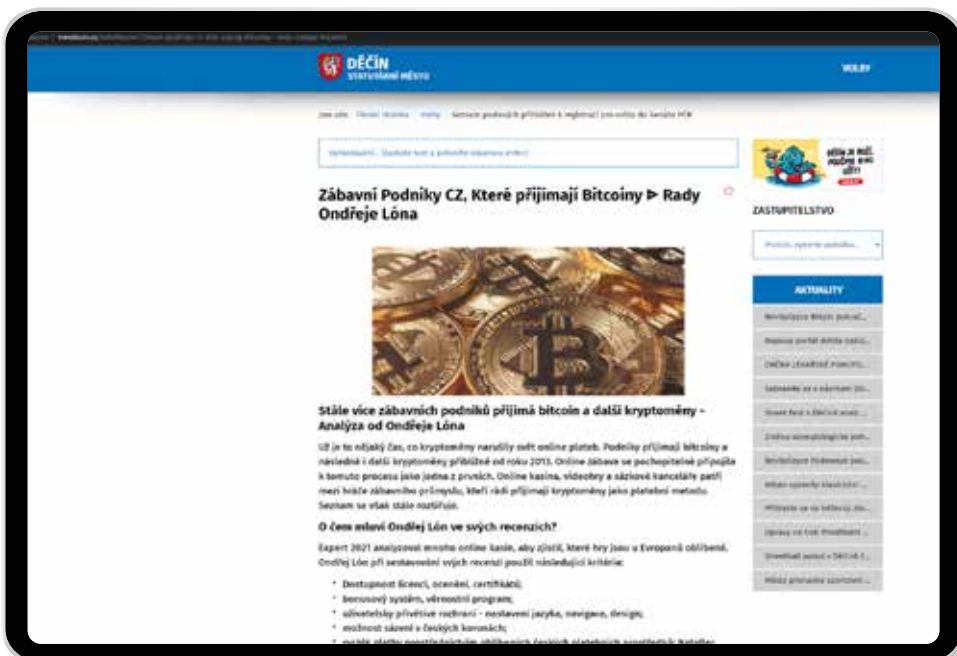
DĚČÍN
STATUTÁRNÍ MĚSTO

VOLBY

Jste zde: Titulní stránka / Volby / Seznam podaných přihlášek k registraci pro volby do Senátu PČR

Vyhledávání... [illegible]

Zábavní Podniky CZ, Které přijímají Bitcoiny ⊳ Rady Ondřeje Lóna

Stále více zábavních podniků přijímá bitcoin a další kryptoměny – Analýza od Ondřeje Lóna

Už je to nějaký čas, co kryptoměny narušily svět online plateb. Podniky přijímají bitcoiny a následně i další kryptoměny přibližně od roku 2013. Online zábava se pochopitelně připojila k tomuto procesu jako jedna z prvních. Online kasina, videohry a sázkové kanceláře patří mezi hráče zábavního průmyslu, kteří rádi přijímají kryptoměny jako platební metodu. Seznam se však stále rozšiřuje.

O čem mluví Ondřej Lón ve svých recenzích?

Expert 2021 analyzoval mnoho online kasin, aby zjistil, které hry jsou u Evropanů oblíbené. Ondřej Lón při sestavování svých recenzí použil následující kritéria:

• Dostupnost licencí, ocenění, certifikátů;
• bonusový systém, věrnostní program;
• uživatelsky přívětivé rozhraní – nastavení jazyka, navigace, design;
• možnost sázení v českých korunách;
• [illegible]

ZASTUPITELSTVO

AKTUALITY

Revitalizace Mírové pokrač...
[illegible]
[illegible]
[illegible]
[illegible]
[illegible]
Revitalizace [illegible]
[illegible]
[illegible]
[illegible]
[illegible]
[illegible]